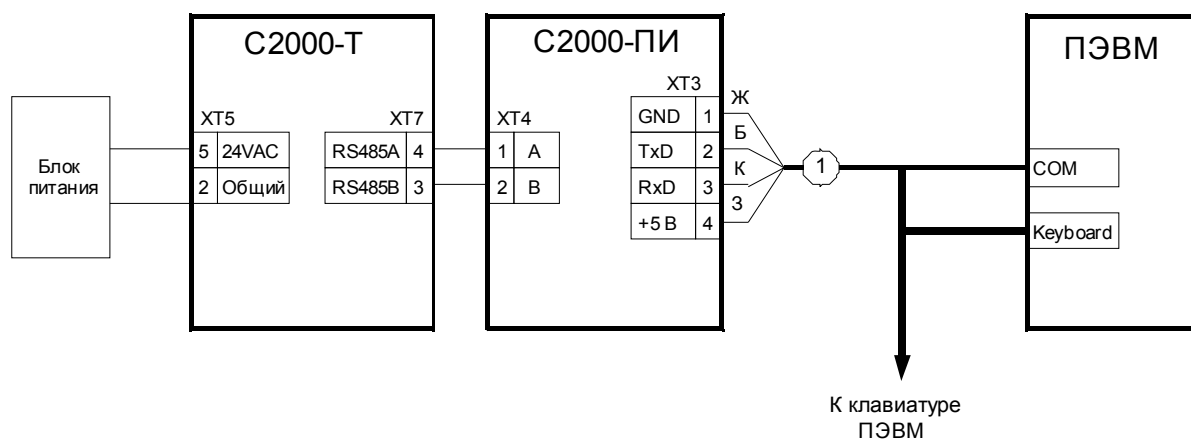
С2000-Т

С2000-ПИ

ПЭВМ

Блок питания

ХТ5

| 5 | 24VAC |
|---|---|
| 2 | Общий |

ХТ7

| RS485A | 4 |
|---|---|
| RS485B | 3 |

ХТ4

| 1 | A |
|---|---|
| 2 | B |

ХТ3

| GND | 1 |
|---|---|
| TxD | 2 |
| RxD | 3 |
| +5 В | 4 |

Ж
Б
К
З

1

COM

Keyboard

К клавиатуре ПЭВМ